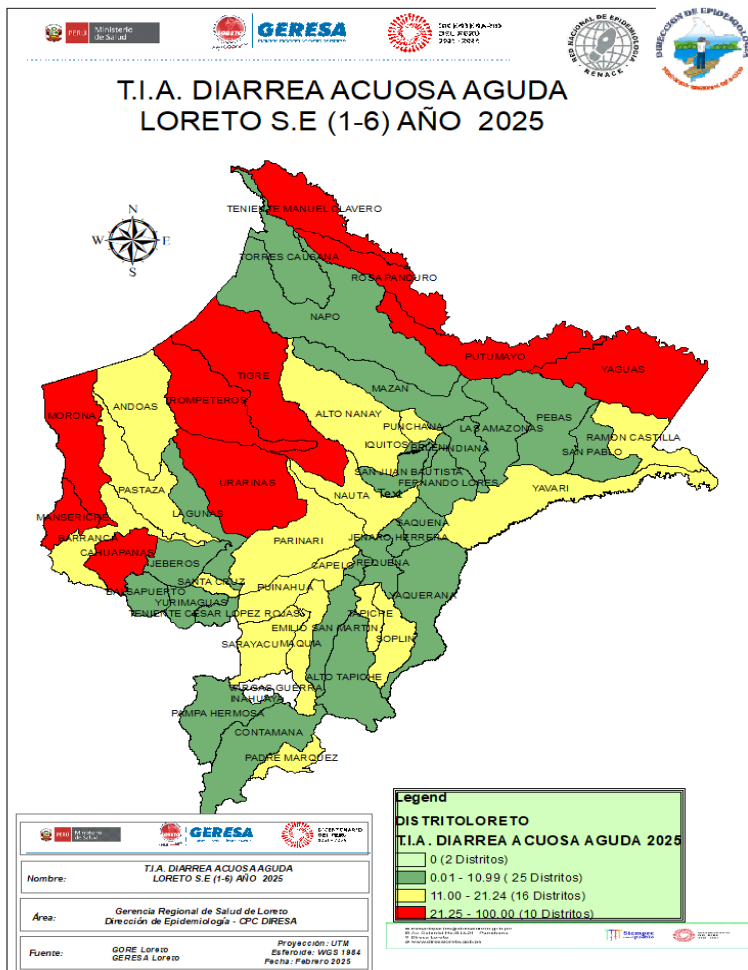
PERÚ Ministerio de Salud

GERESA

BICENTENARIO DEL PERÚ 2021 - 2024

RED NACIONAL DE EPIDEMIOLOGÍA RENACE

DIRECCIÓN DE EPIDEMIOLOGÍA

T.I.A. DIARREA ACUOSA AGUDA
LORETO S.E (1-6) AÑO 2025

N
W E
S

TENIENTE MANUEL CLAVERO
TORRES CAUSANA
ROSA PANDURO
NAPO
PUTUMAYO
YAGUAS
MORONA
ANDOAS
TIGRE
TROMPETEROS
MAZAN
ALTO NANAY
PEBAS
LAS AMAZONAS
PUNCHANA
IQUITOS
BELEN
INDIANA
RAMON CASTILLA
SAN PABLO
SAN JUAN BAUTISTA
FERNANDO LORES
URARINAS
PASTAZA
NAUTA
Text
YAVARI
LAGUNAS
MANSERICHE
SAQUENA
BARRANCA
CAHUAPANAS
PARINARI
JENARO HERRERA
JEBEROS
CAPELO
REQUENA
SANTA CRUZ
PUINAHUA
BALSAPUERTO
YURIMAGUAS
YAQUERANA
TENIENTE CESAR LOPEZ ROJAS
EMILIO SAN MARTIN
TAPICHE
SOPLIN
SARAYACU
MAQUIA
ALTO TAPICHE
VARGAS GUERRA
INAHUAYA
PAMPA HERMOSA
CONTAMANA
PADRE MARQUEZ

Legend
DISTRITOLORETO
T.I.A. DIARREA ACUOSA AGUDA 2025
0 (2 Distritos)
0.01 - 10.99 ( 25 Distritos)
11.00 - 21.24 (16 Distritos)
21.25 - 100.00 (10 Distritos)

PERÚ Ministerio de Salud
GERESA
BICENTENARIO DEL PERÚ 2021 - 2024

| Nombre: | T.I.A. DIARREA ACUOSA AGUDA LORETO S.E (1-6) AÑO 2025 |
|---|---|
| Área: | Gerencia Regional de Salud de Loreto Dirección de Epidemiología - CPC DIRESA |
| Fuente: | GORE Loreto GERESA Loreto | Proyección : UTM Esferoide: WGS 1984 Fecha: Febrero 2025 |